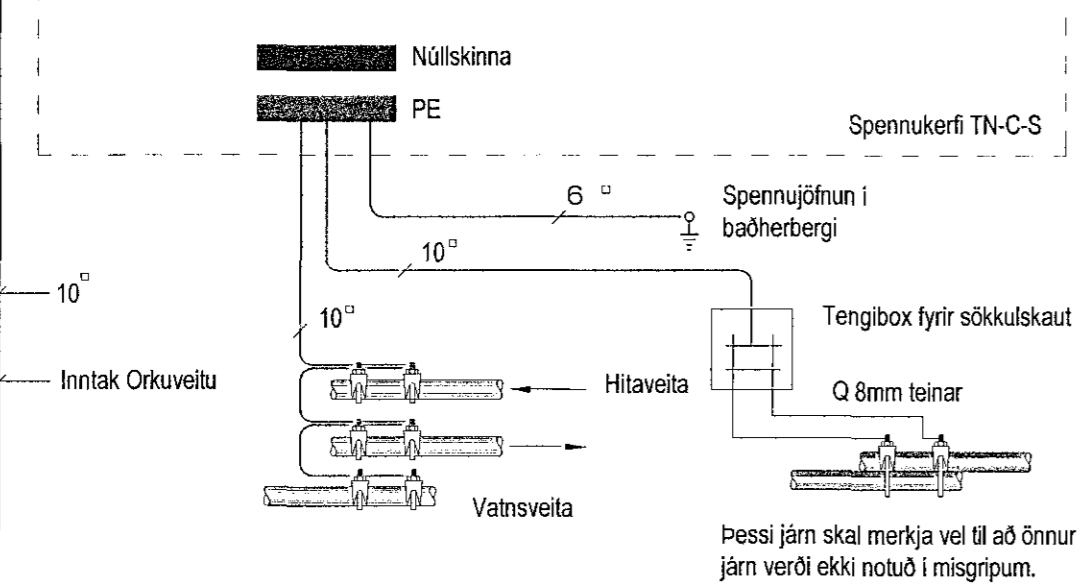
Núllskinna

PE

Spennukerfi TN-C-S

6 □

Spennujöfnun í baðherbergi

10□

10□

10□

Tengibox fyrir sökkulskaut

Inntak Orkuveitu

Hitaveita

Q 8mm teinar

Vatnsveita

Þessi járn skal merkja vel til að önnur járn verði ekki notuð í misgripum.